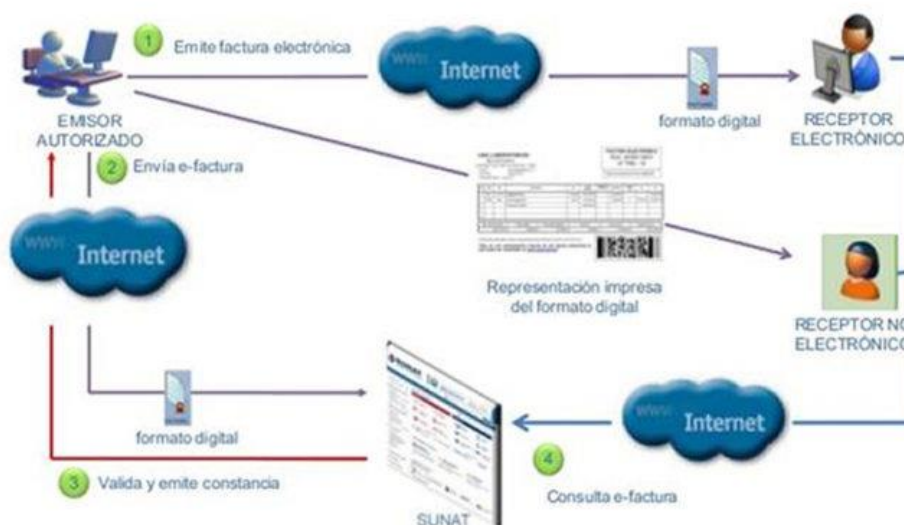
1 Emite factura electrónica

WWW Internet

formato digital

RECEPTOR ELECTRÓNICO

EMISOR AUTORIZADO

2 Envía e-factura

WWW Internet

Representación impresa del formato digital

RECEPTOR NO ELECTRÓNICO

formato digital

WWW Internet

4 Consulta e-factura

3 Valida y emite constancia

SUNAT